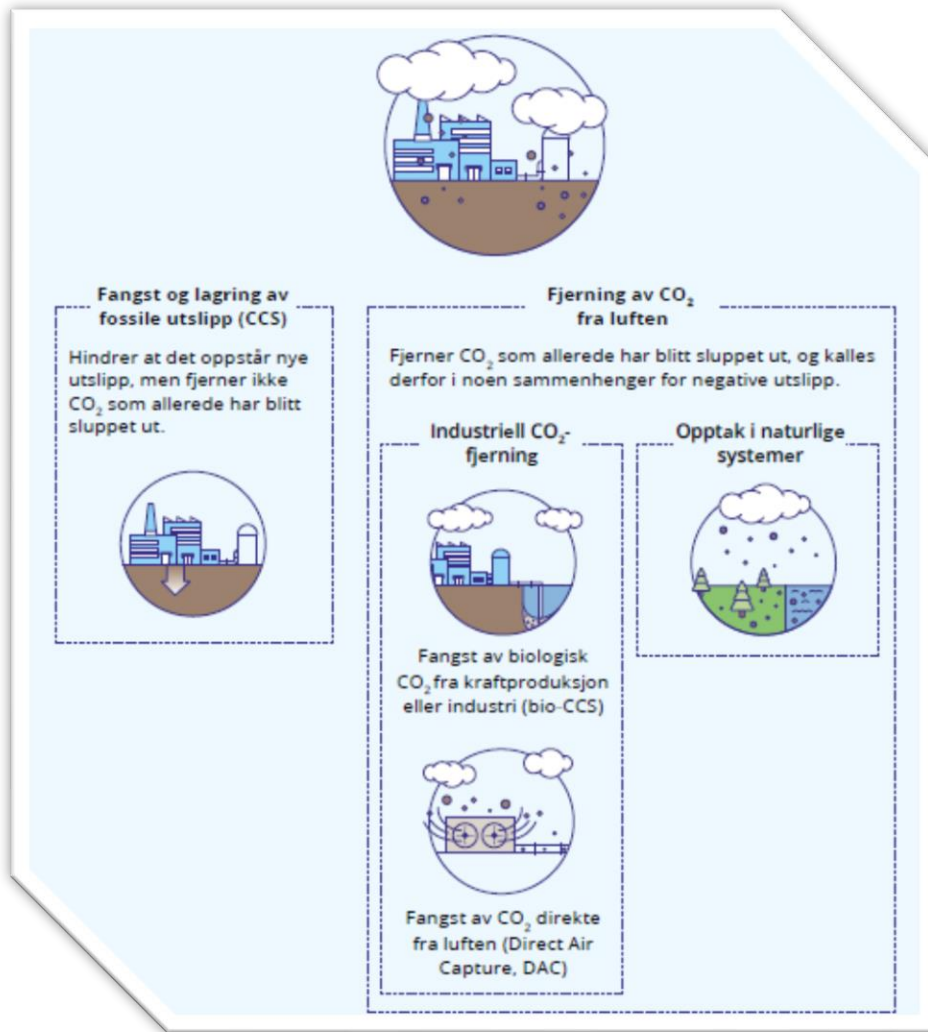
Fangst og lagring av fossile utslipp (CCS)

Hindrer at det oppstår nye utslipp, men fjerner ikke $CO_2$ som allerede har blitt sluppet ut.

Fjerning av $CO_2$ fra luften

Fjerner $CO_2$ som allerede har blitt sluppet ut, og kalles derfor i noen sammenhenger for negative utslipp.

Industriell $CO_2$-fjerning

Fangst av biologisk $CO_2$ fra kraftproduksjon eller industri (bio-CCS)

Fangst av $CO_2$ direkte fra luften (Direct Air Capture, DAC)

Opptak i naturlige systemer